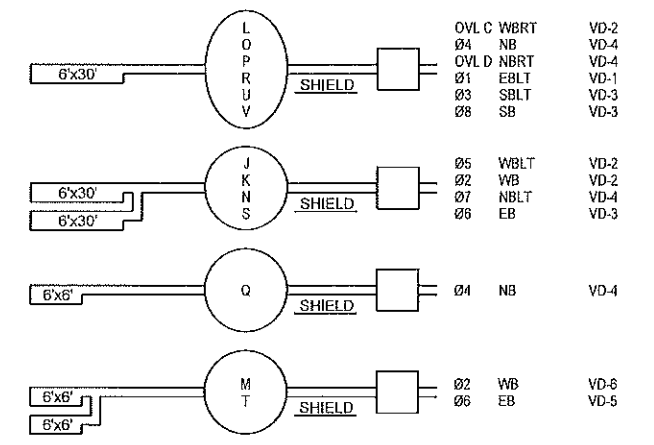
L
O
P
R
U
V

6'x30'

SHIELD

OVL C WBRT VD-2
Ø4 NB VD-4
OVL D NBRT VD-4
Ø1 EBLT VD-1
Ø3 SBLT VD-3
Ø8 SB VD-3

J
K
N
S

6'x30'
6'x30'

SHIELD

Ø5 WBLT VD-2
Ø2 WB VD-2
Ø7 NBLT VD-4
Ø6 EB VD-3

Q

6'x6'

SHIELD

Ø4 NB VD-4

M
T

6'x6'
6'x6'

SHIELD

Ø2 WB VD-6
Ø6 EB VD-5